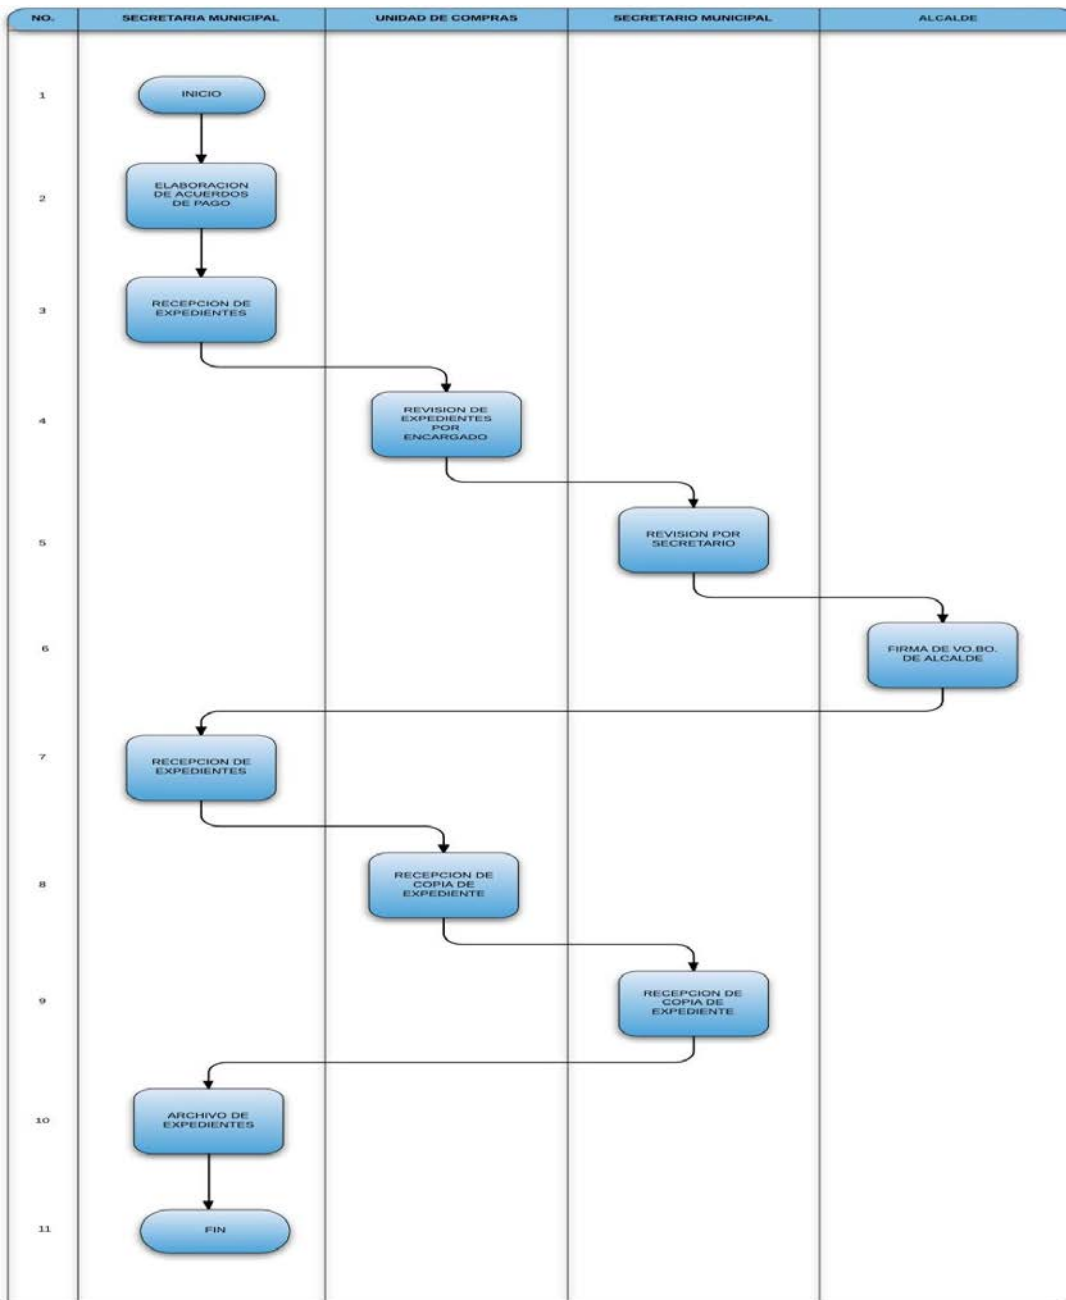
| NO. | SECRETARIA MUNICIPAL | UNIDAD DE COMPRAS | SECRETARIO MUNICIPAL | ALCALDE |
|---|---|---|---|---|
| 1 | INICIO | | | |
| 2 | ELABORACION DE ACUERDOS DE PAGO | | | |
| 3 | RECEPCION DE EXPEDIENTES | | | |
| 4 | | REVISION DE EXPEDIENTES POR ENCARGADO | | |
| 5 | | | REVISION POR SECRETARIO | |
| 6 | | | | FIRMA DE VO.BO. DE ALCALDE |
| 7 | RECEPCION DE EXPEDIENTES | | | |
| 8 | | RECEPCION DE COPIA DE EXPEDIENTE | | |
| 9 | | | RECEPCION DE COPIA DE EXPEDIENTE | |
| 10 | ARCHIVO DE EXPEDIENTES | | | |
| 11 | FIN | | | |